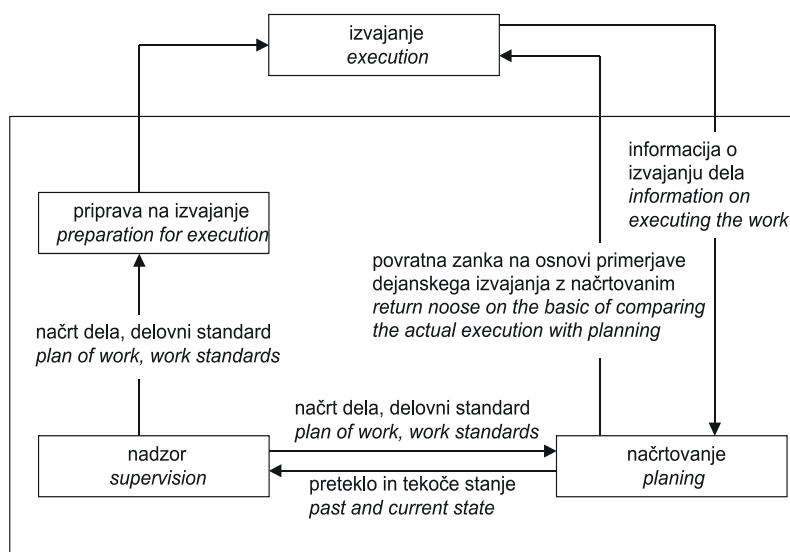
izvajanje
*execution*

informacija o izvajanju dela
*information on executing the work*

priprava na izvajanje
*preparation for execution*

povratna zanka na osnovi primerjave dejanskega izvajanja z načrtovanim
*return noose on the basic of comparing the actual execution with planning*

načrt dela, delovni standard
*plan of work, work standards*

načrt dela, delovni standard
*plan of work, work standards*

nadzor
*supervision*

načrtovanje
*planing*

preteklo in tekoče stanje
*past and current state*